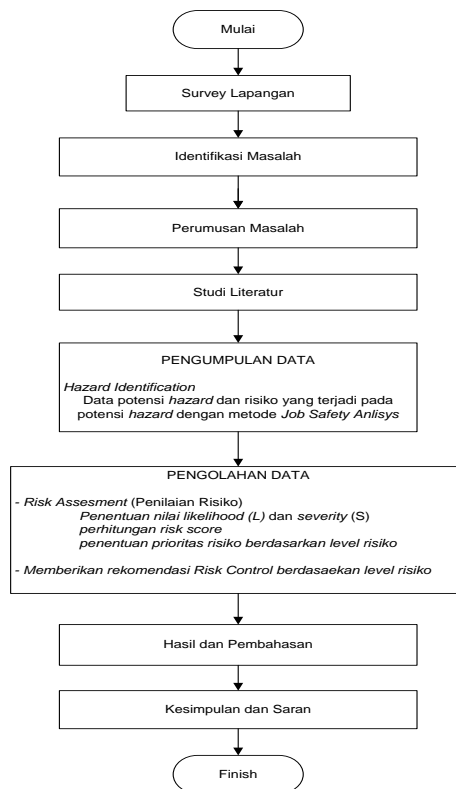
Mulai

Survey Lapangan

Identifikasi Masalah

Perumusan Masalah

Studi Literatur

PENGUMPULAN DATA

Hazard Identification
Data potensi hazard dan risiko yang terjadi pada potensi hazard dengan metode Job Safety Anlisys

PENGOLAHAN DATA

- Risk Assesment (Penilaian Risiko)
Penentuan nilai likelihood (L) dan severity (S)
perhitungan risk score
penentuan prioritas risiko berdasarkan level risiko

- Memberikan rekomendasi Risk Control berdasaekan level risiko

Hasil dan Pembahasan

Kesimpulan dan Saran

Finish